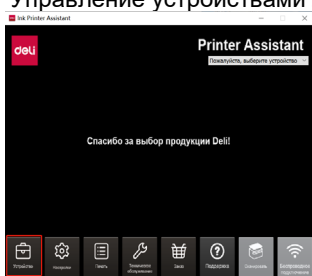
Управление устройствами

Ink Printer Assistant

deli

Printer Assistant

Пожалуйста, выберите устройство

Спасибо за выбор продукции Deli!

Устройства

Настройки

Печать

Процедура обслуживания

Заказ

Поддержка

Копировать

Беспроводное подключение